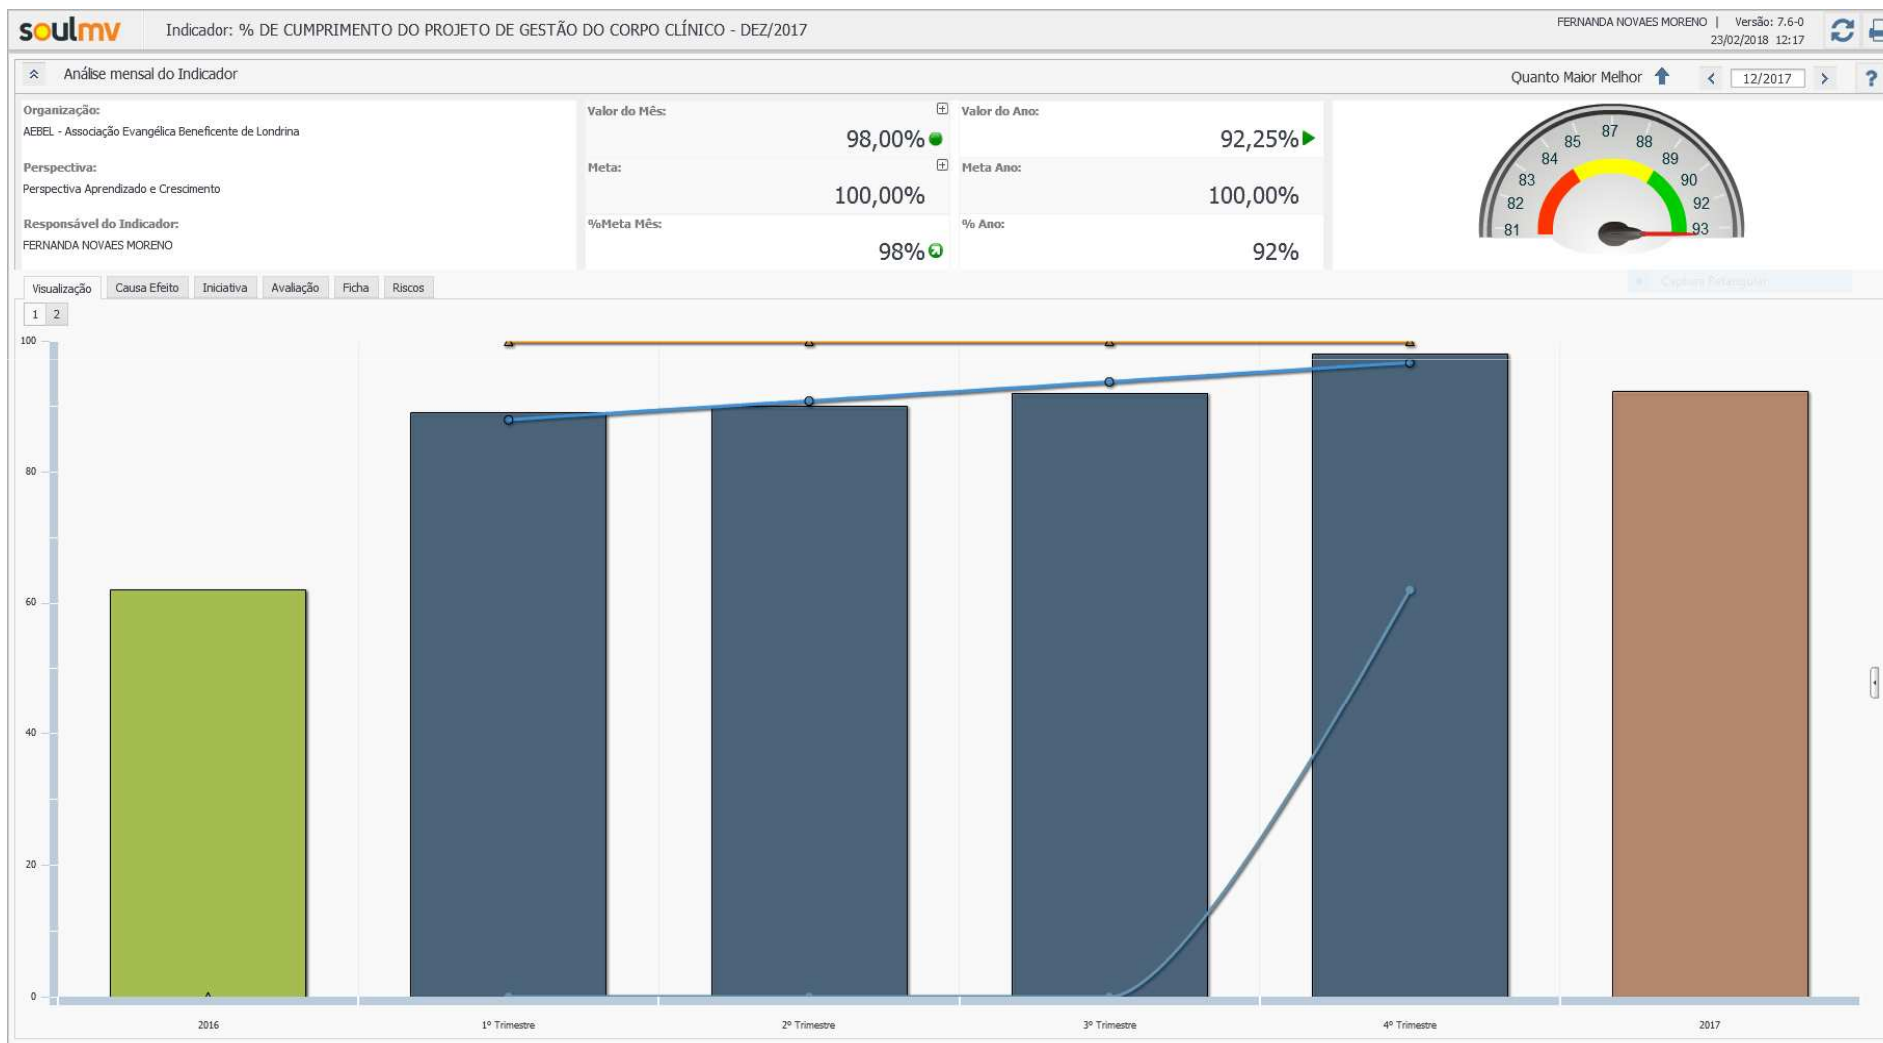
soulmv Indicador: % DE CUMPRIMENTO DO PROJETO DE GESTÃO DO CORPO CLÍNICO - DEZ/2017

FERNANDA NOVAES MORENO | Versão: 7.6-0
23/02/2018 12:17

Análise mensal do Indicador

Quanto Maior Melhor 12/2017 ?

Organização:
AEBEL - Associação Evangélica Beneficente de Londrina

Perspectiva:
Perspectiva Aprendizado e Crescimento

Responsável do Indicador:
FERNANDA NOVAES MORENO

Valor do Mês:
98,00%

Meta:
100,00%

%Meta Mês:
98%

Valor do Ano:
92,25%

Meta Ano:
100,00%

% Ano:
92%

81 82 83 84 85 87 88 89 90 92 93

Visualização Causa Efeito Iniciativa Avaliação Ficha Riscos

1 2

100
80
60
40
20
0

2016 1º Trimestre 2º Trimestre 3º Trimestre 4º Trimestre 2017